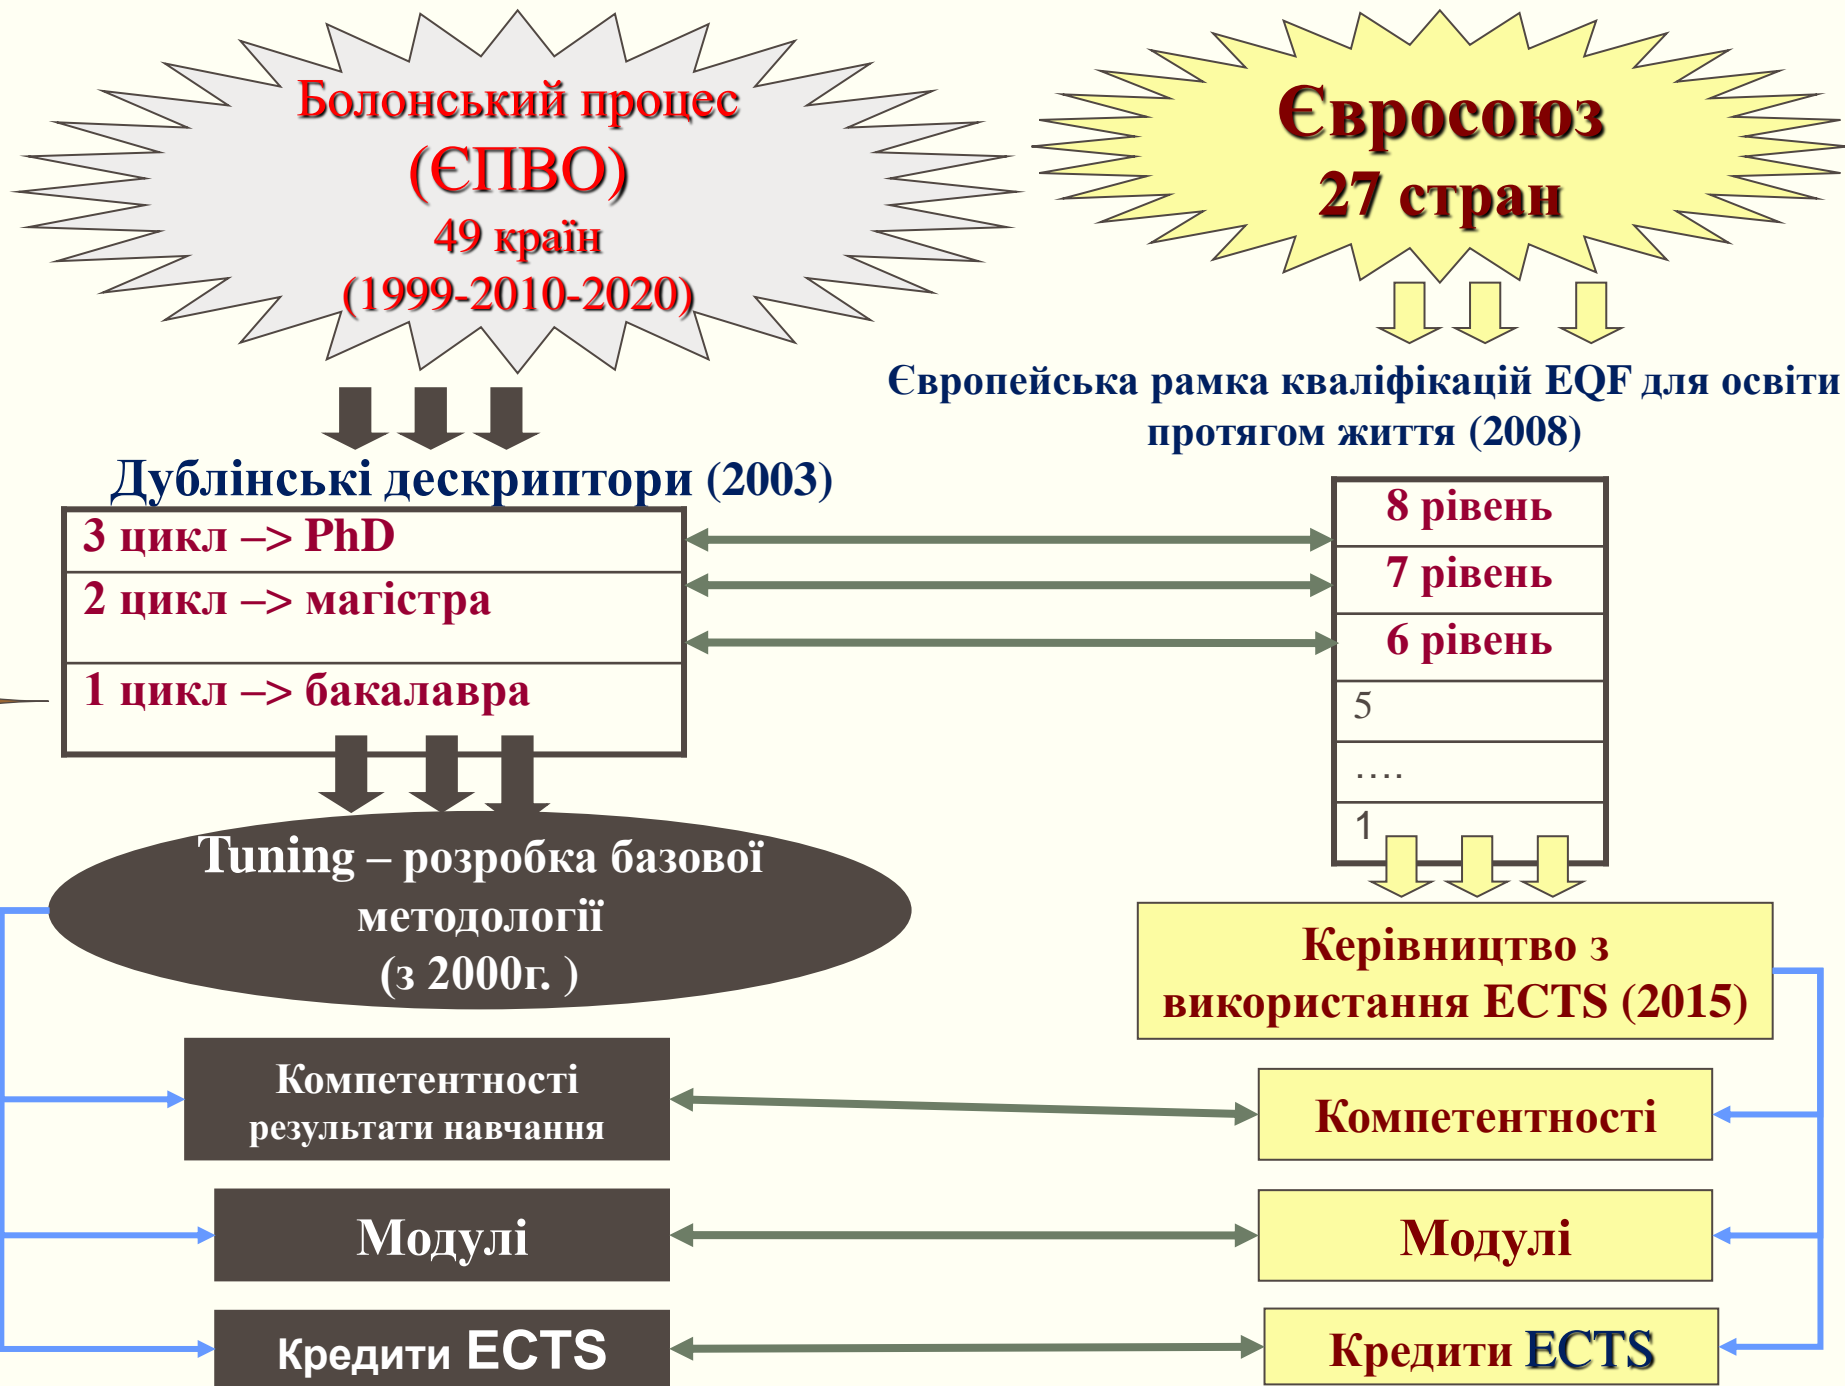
Болонський процес
(ЄПВО)
49 країн
(1999-2010-2020)

Євросоюз
27 стран

Європейська рамка кваліфікацій EQF для освіти протягом життя (2008)

Дублінські дескриптори (2003)

| 3 цикл –> PhD |
|---|
| 2 цикл –> магістра |
| 1 цикл –> бакалавра |

| 8 рівень |
|---|
| 7 рівень |
| 6 рівень |
| 5 |
| …. |
| 1 |

Tuning – розробка базової методології
(з 2000г. )

Керівництво з використання ECTS (2015)

Компетентності
результати навчання

Компетентності

Модулі

Модулі

Кредити ECTS

Кредити ECTS